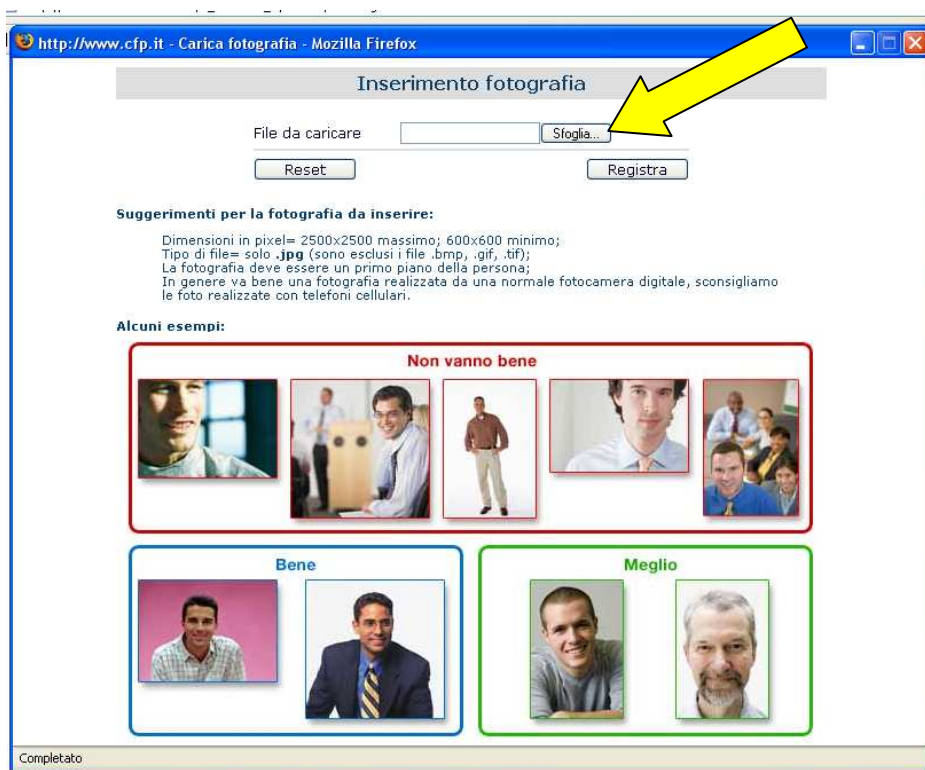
http://www.cfp.it - Carica fotografia - Mozilla Firefox

Inserimento fotografia

File da caricare Sfoglia...

Reset Registra

Suggerimenti per la fotografia da inserire:

Dimensioni in pixel= 2500x2500 massimo; 600x600 minimo;
Tipo di file= solo **.jpg** (sono esclusi i file .bmp, .gif, .tif);
La fotografia deve essere un primo piano della persona;
In genere va bene una fotografia realizzata da una normale fotocamera digitale, sconsigliamo le foto realizzate con telefoni cellulari.

Alcuni esempi:

Non vanno bene

Bene

Meglio

Completato